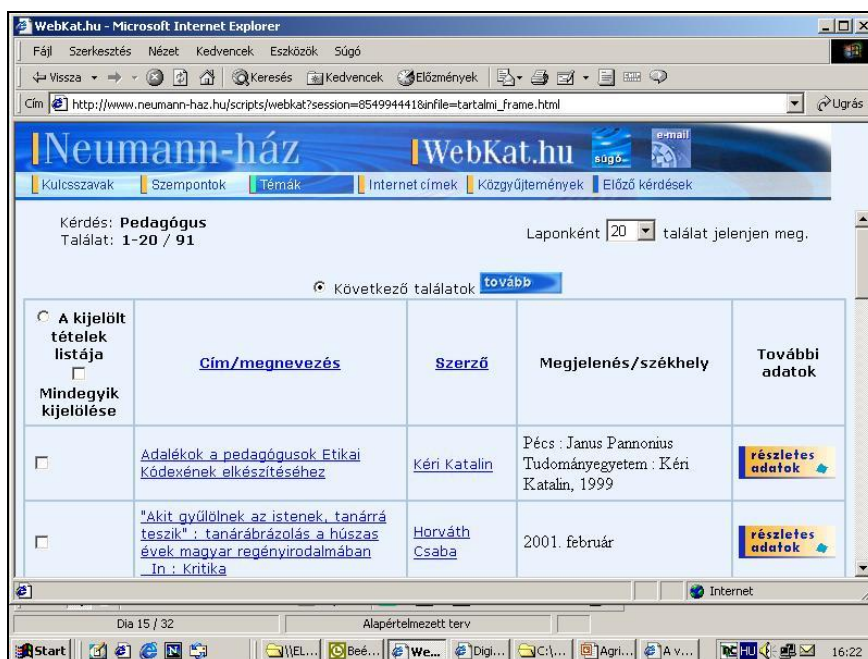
WebKat.hu - Microsoft Internet Explorer

Fájl Szerkesztés Nézet Kedvencek Eszközök Súgó

Vissza Keresés Kedvencek Előzmények

Cím http://www.neumann-haz.hu/scripts/webkat?session=854994441&infile=tartalmi_frame.html Ugrás

Neumann-ház WebKat.hu súgó e-mail

Kulcsszavak Szempontok Témák Internet címek Közgyűjtemények Előző kérdések

Kérdés: Pedagógus
Találat: 1-20 / 91

Laponként 20 találat jelenjen meg.

Következő találatok tovább

| A kijelölt tételek listája Mindegyik kijelölése | Cím/megnevezés | Szerző | Megjelenés/székhely | További adatok |
|---|---|---|---|---|
| | Adalékok a pedagógusok Etikai Kódexének elkészítéséhez | Kéri Katalin | Pécs : Janus Pannonius Tudományegyetem : Kéri Katalin, 1999 | részletes adatok |
| | "Akit gyűlölnek az istenek, tanárrá teszik" : tanárábrázolás a húszas évek magyar regényirodalmában In : Kritika | Horváth Csaba | 2001. február | részletes adatok |

Internet

Dia 15 / 32 Alapértelmezett terv

Start \\EL... Beé... We... Digi... C:\... Agri... A v... HU 16:22